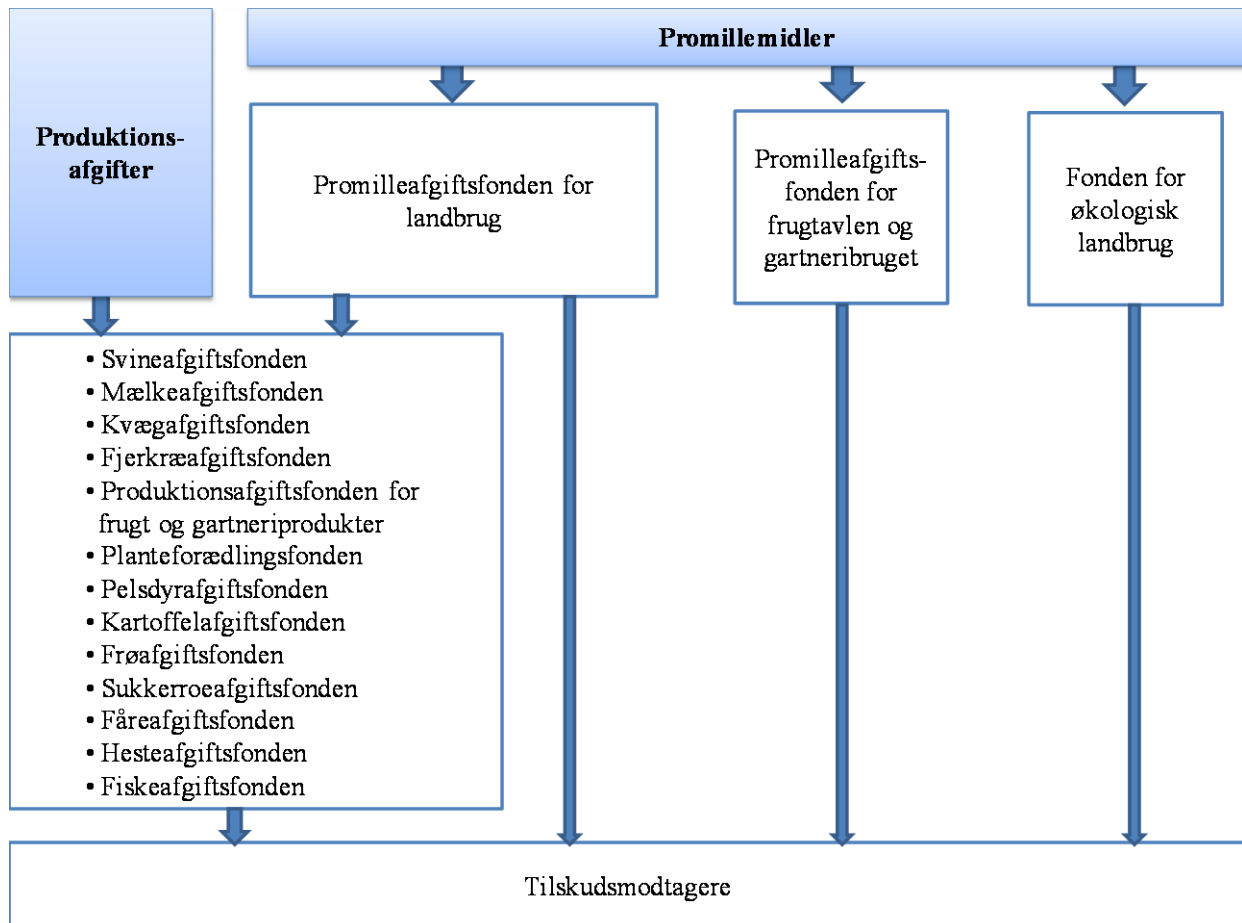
Produktionsafgifter

Promillemidler

Promilleafgiftsfonden for landbrug

Promilleafgiftsfonden for frugtavlen og gartneribruget

Fonden for økologisk landbrug

- Svineafgiftsfonden
- Mælkeafgiftsfonden
- Kvægafgiftsfonden
- Fjerkræafgiftsfonden
- Produktionsafgiftsfonden for frugt og gartneriprodukter
- Planteforædlingsfonden
- Pelsdyrafgiftsfonden
- Kartoffelafgiftsfonden
- Frøafgiftsfonden
- Sukkerroeafgiftsfonden
- Fåreafgiftsfonden
- Hesteafgiftsfonden
- Fiskeafgiftsfonden

Tilskudsmodtagere